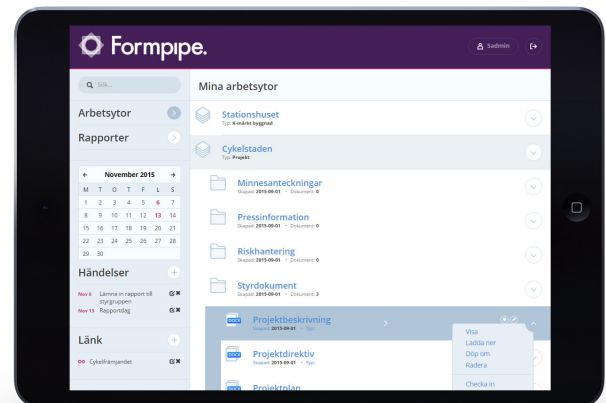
Formpipe.

Sadmin

Sök...

Arbetsytor

Rapporter

November 2015

| M | T | O | T | F | L | S |
|---|---|---|---|---|---|---|
| 26 | 27 | 28 | 29 | 30 | 31 | 1 |
| 2 | 3 | 4 | 5 | 6 | 7 | 8 |
| 9 | 10 | 11 | 12 | 13 | 14 | 15 |
| 16 | 17 | 18 | 19 | 20 | 21 | 22 |
| 23 | 24 | 25 | 26 | 27 | 28 | 29 |
| 30 | 1 | 2 | 3 | 4 | 5 | 6 |

Händelser

Nov 6 Lämna in rapport till styrgruppen

Nov 13 Rapportdag

Länk

Cykelfrämjandet

Mina arbetsytor

Stationshuset
Typ: K-märkt byggnad

Cykelstaden
Typ: Projekt

Minnesanteckningar
Skapad: 2015-09-01 • Dokument: 0

Pressinformation
Skapad: 2015-09-01 • Dokument: 0

Riskhantering
Skapad: 2015-09-01 • Dokument: 0

Styrdokument
Skapad: 2015-09-01 • Dokument: 3

Projektbeskrivning
Skapad: 2015-09-01 • Typ:

Visa
Ladda ner
Döp om
Radera
Checka in

Projektdirektiv
Skapad: 2015-09-01 • Typ:

Projektplan